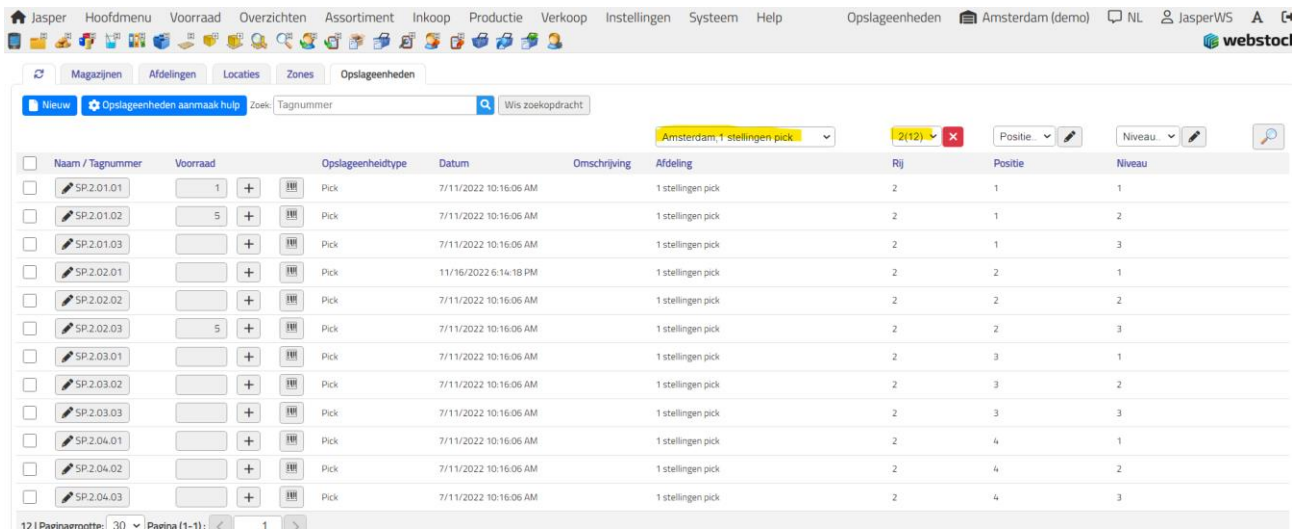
Jasper Hoofdmenu Voorraad Overzichten Assortiment Inkoop Productie Verkoop Instellingen Systeem Help Opslageenheden Amsterdam (demo) NL JasperWS A

webstock

Magazijnen Afdelingen Locaties Zones Opslageenheden

Nieuw Opslageenheden aanmaak hulp Zoek: Tagnummer Wis zoekopdracht

Amsterdam,1 stellingen pick 2(12) Positie.. Niveau..

| Naam / Tagnummer | Voorraad | | | Opslageenheidtype | Datum | Omschrijving | Afdeling | Rij | Positie | Niveau |
|---|---|---|---|---|---|---|---|---|---|---|
| SP.2.01.01 | 1 | + | | Pick | 7/11/2022 10:16:06 AM | | 1 stellingen pick | 2 | 1 | 1 |
| SP.2.01.02 | 5 | + | | Pick | 7/11/2022 10:16:06 AM | | 1 stellingen pick | 2 | 1 | 2 |
| SP.2.01.03 | | + | | Pick | 7/11/2022 10:16:06 AM | | 1 stellingen pick | 2 | 1 | 3 |
| SP.2.02.01 | | + | | Pick | 11/16/2022 6:14:18 PM | | 1 stellingen pick | 2 | 2 | 1 |
| SP.2.02.02 | | + | | Pick | 7/11/2022 10:16:06 AM | | 1 stellingen pick | 2 | 2 | 2 |
| SP.2.02.03 | 5 | + | | Pick | 7/11/2022 10:16:06 AM | | 1 stellingen pick | 2 | 2 | 3 |
| SP.2.03.01 | | + | | Pick | 7/11/2022 10:16:06 AM | | 1 stellingen pick | 2 | 3 | 1 |
| SP.2.03.02 | | + | | Pick | 7/11/2022 10:16:06 AM | | 1 stellingen pick | 2 | 3 | 2 |
| SP.2.03.03 | | + | | Pick | 7/11/2022 10:16:06 AM | | 1 stellingen pick | 2 | 3 | 3 |
| SP.2.04.01 | | + | | Pick | 7/11/2022 10:16:06 AM | | 1 stellingen pick | 2 | 4 | 1 |
| SP.2.04.02 | | + | | Pick | 7/11/2022 10:16:06 AM | | 1 stellingen pick | 2 | 4 | 2 |
| SP.2.04.03 | | + | | Pick | 7/11/2022 10:16:06 AM | | 1 stellingen pick | 2 | 4 | 3 |

12 | Paginagrootte: 30 Pagina (1-1): < 1 >